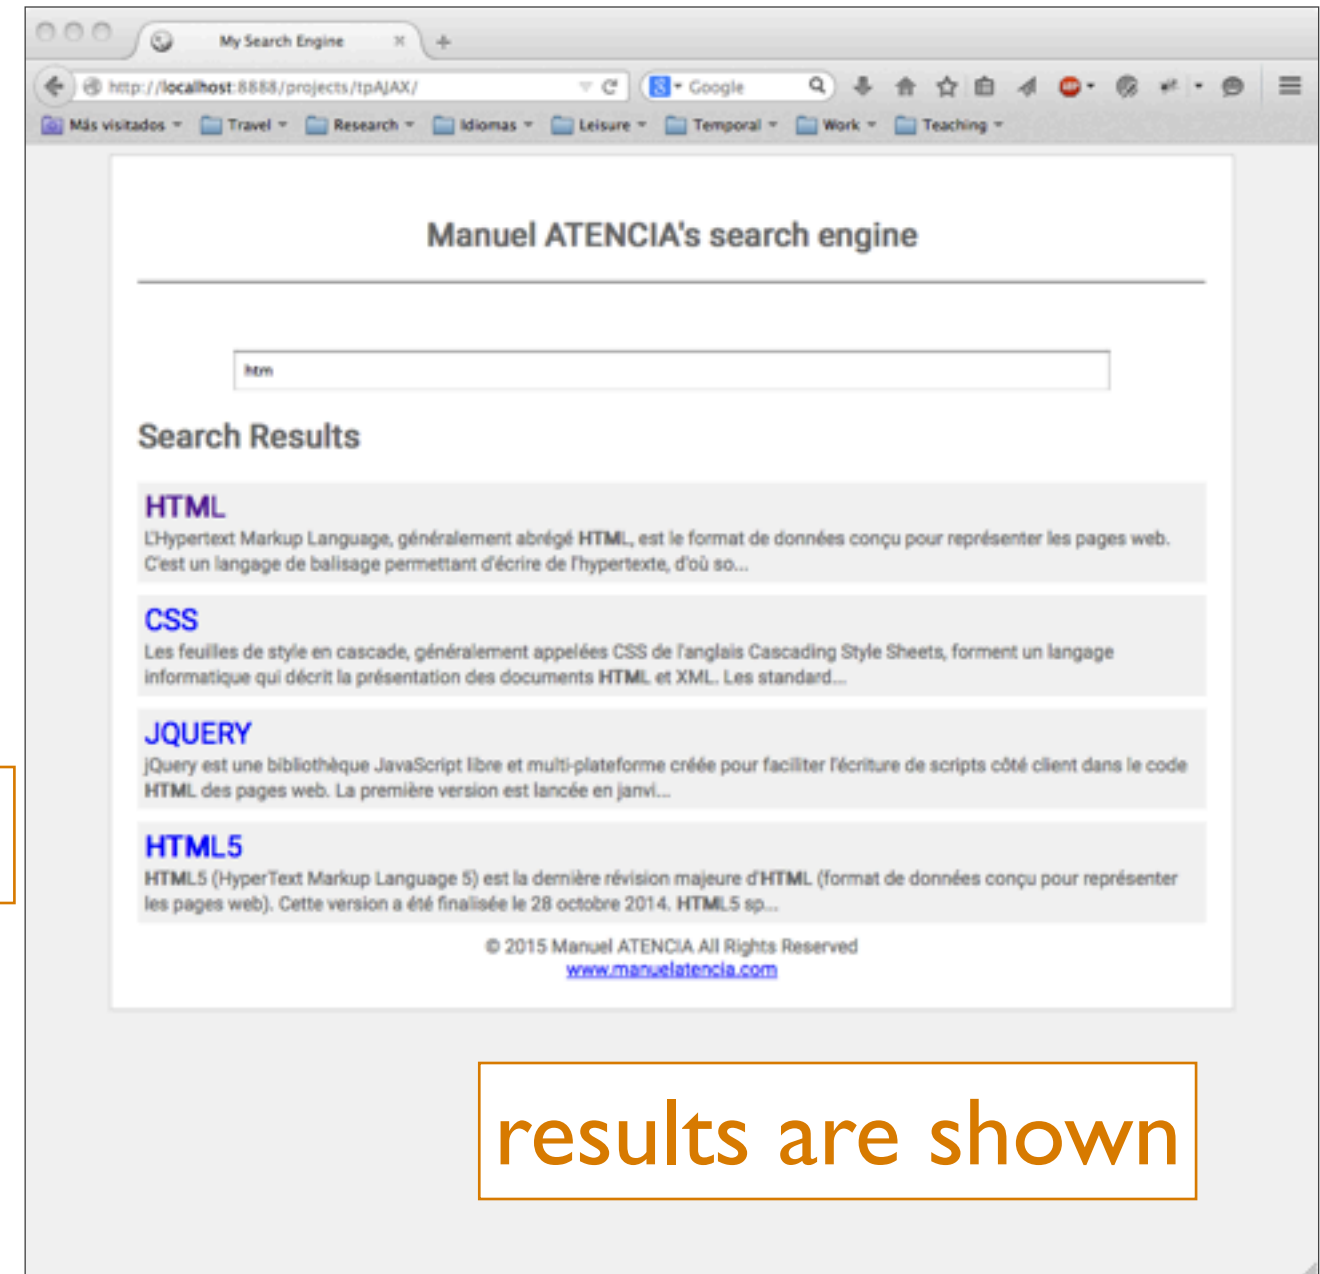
My Search Engine

http://localhost:8888/projects/tpAJAX/

Google

Más visitados Travel Research Idiomas Leisure Temporal Work Teaching

Manuel ATENCIA's search engine

htm

Search Results

HTML
L'Hypertext Markup Language, généralement abrégé HTML, est le format de données conçu pour représenter les pages web. C'est un langage de balisage permettant d'écrire de l'hypertexte, d'où so...

CSS
Les feuilles de style en cascade, généralement appelées CSS de l'anglais Cascading Style Sheets, forment un langage informatique qui décrit la présentation des documents HTML et XML. Les standard...

JQUERY
jQuery est une bibliothèque JavaScript libre et multi-plateforme créée pour faciliter l'écriture de scripts côté client dans le code HTML des pages web. La première version est lancée en janvi...

HTML5
HTML5 (HyperText Markup Language 5) est la dernière révision majeure d'HTML (format de données conçu pour représenter les pages web). Cette version a été finalisée le 28 octobre 2014. HTML5 sp...

© 2015 Manuel ATENCIA All Rights Reserved
www.manuelatencia.com

results are shown